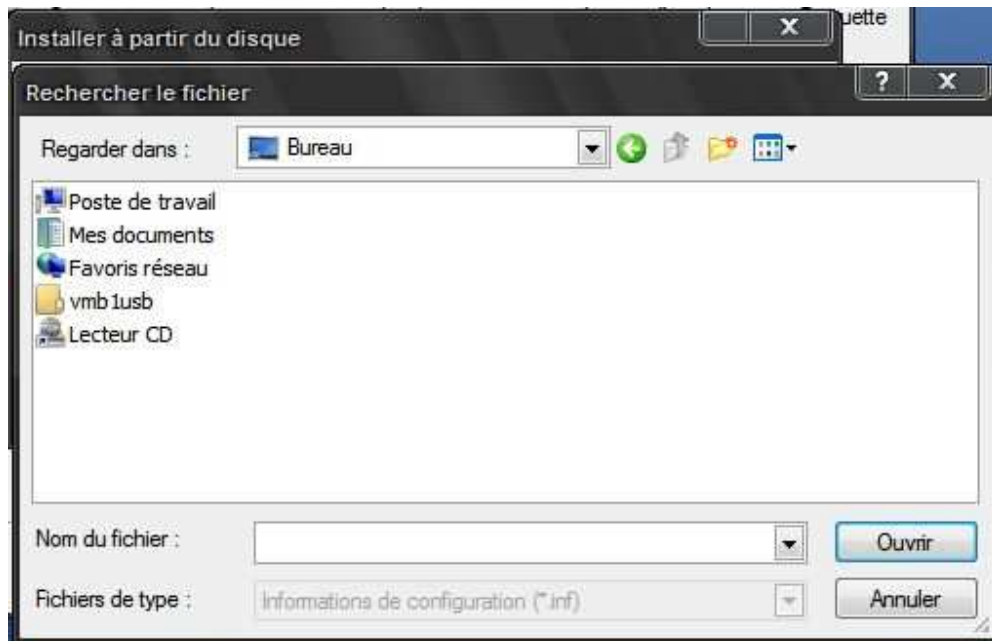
Installer à partir du disque
uette

Rechercher le fichier
?

Regarder dans : Bureau

Poste de travail
Mes documents
Favoris réseau
vmb1usb
Lecteur CD

Nom du fichier :
Ouvrir

Fichiers de type : Informations de configuration (*.inf)
Annuler